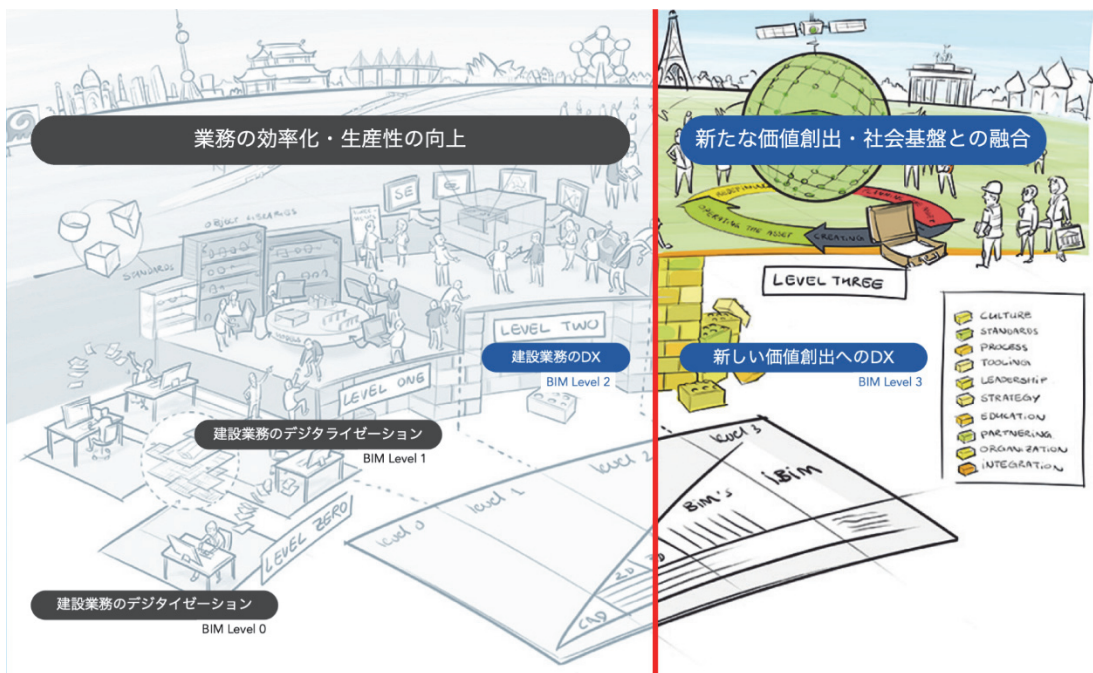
業務の効率化・生産性の向上

新たな価値創出・社会基盤との融合

STANDARDS

OBJECT LIBRARIES

SE

LEVEL TWO

建設業務のDX
BIM Level 2

新しい価値創出へのDX
BIM Level 3

LEVEL THREE

OPERATING THE ASSET

CREATING

LEVEL ONE

建設業務のデジタライゼーション
BIM Level 1

LEVEL ZERO

level 0

level 1

level 2

level 3

BIM's

iBIM

2D

3D

CAD

CULTURE
STANDARDS
PROCESS
TOOLING
LEADERSHIP
STRATEGY
EDUCATION
PARTNERING
ORGANIZATION
INTEGRATION

建設業務のデジタイゼーション
BIM Level 0